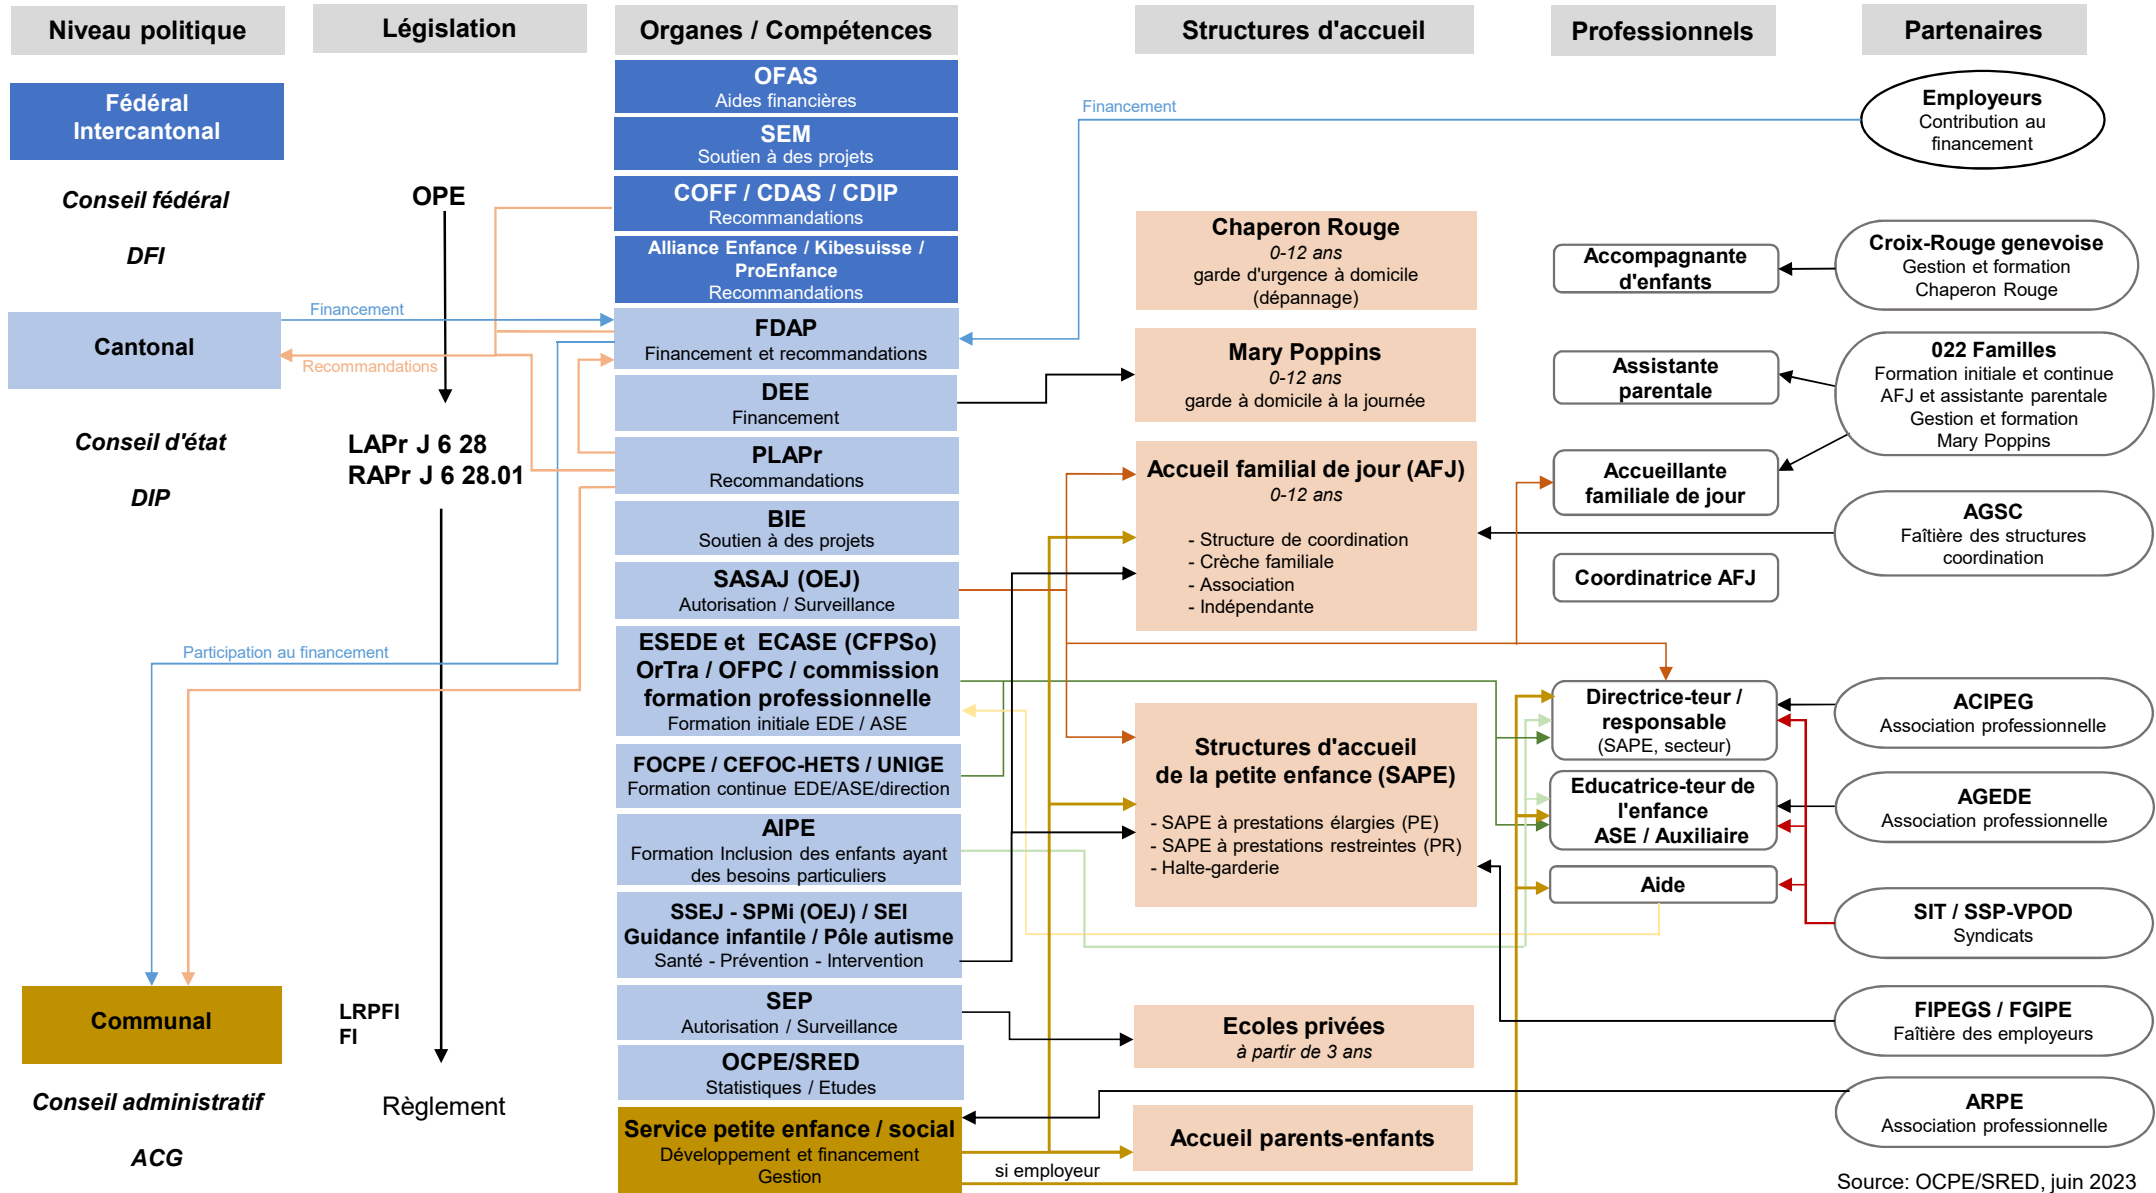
Niveau politique

Législation

Organes / Compétences

Structures d'accueil

Professionnels

Partenaires

Fédéral Intercantonal

Conseil fédéral

DFI

OPE

Cantonal

Financement

Recommandations

Conseil d'état

DIP

LAPr J 6 28
RAPr J 6 28.01

Participation au financement

Communal

Conseil administratif

ACG

LRPFI
FI

Règlement

OFAS
Aides financières

SEM
Soutien à des projets

COFF / CDAS / CDIP
Recommandations

Alliance Enfance / Kibesuisse / ProEnfance
Recommandations

FDAP
Financement et recommandations

DEE
Financement

PLAPr
Recommandations

BIE
Soutien à des projets

SASAJ (OEJ)
Autorisation / Surveillance

ESEDE et ECASE (CFPSo) OrTra / OFPC / commission formation professionnelle
Formation initiale EDE / ASE

FOCPE / CEFOC-HETS / UNIGE
Formation continue EDE/ASE/direction

AIPE
Formation Inclusion des enfants ayant des besoins particuliers

SSEJ - SPMi (OEJ) / SEI
Guidance infantile / Pôle autisme
Santé - Prévention - Intervention

SEP
Autorisation / Surveillance

OCPE/SRED
Statistiques / Etudes

Service petite enfance / social
Développement et financement
Gestion

si employeur

Financement

Chaperon Rouge
0-12 ans
garde d'urgence à domicile (dépannage)

Mary Poppins
0-12 ans
garde à domicile à la journée

Accueil familial de jour (AFJ)
0-12 ans
- Structure de coordination
- Crèche familiale
- Association
- Indépendante

Structures d'accueil de la petite enfance (SAPE)
- SAPE à prestations élargies (PE)
- SAPE à prestations restreintes (PR)
- Halte-garderie

Ecoles privées
à partir de 3 ans

Accueil parents-enfants

Accompagnante d'enfants

Assistante parentale

Accueillante familiale de jour

Coordinatrice AFJ

Directrice-teur / responsable
(SAPE, secteur)

Educatrice-teur de l'enfance
ASE / Auxiliaire

Aide

Employeurs
Contribution au financement

Croix-Rouge genevoise
Gestion et formation Chaperon Rouge

022 Familles
Formation initiale et continue AFJ et assistante parentale
Gestion et formation Mary Poppins

AGSC
Faîtière des structures coordination

ACIPEG
Association professionnelle

AGEDE
Association professionnelle

SIT / SSP-VPOD
Syndicats

FIPEGS / FGIPE
Faîtière des employeurs

ARPE
Association professionnelle

Source: OCPE/SRED, juin 2023